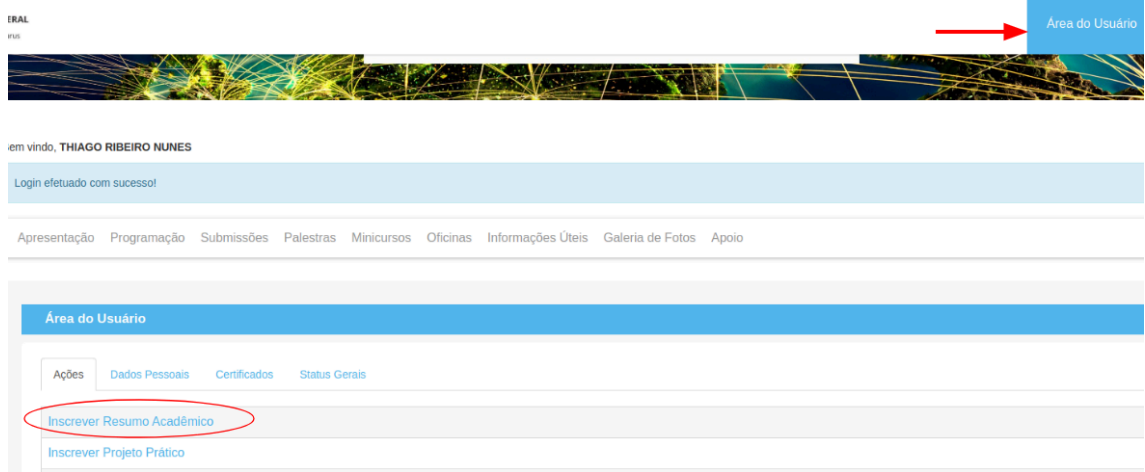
ERAL
ipus

Área do Usuário

em vindo, THIAGO RIBEIRO NUNES

Login efetuado com sucesso!

Apresentação Programação Submissões Palestras Minicursos Oficinas Informações Úteis Galeria de Fotos Apoio

Área do Usuário

Ações Dados Pessoais Certificados Status Gerais

Inscrever Resumo Acadêmico

Inscrever Projeto Prático